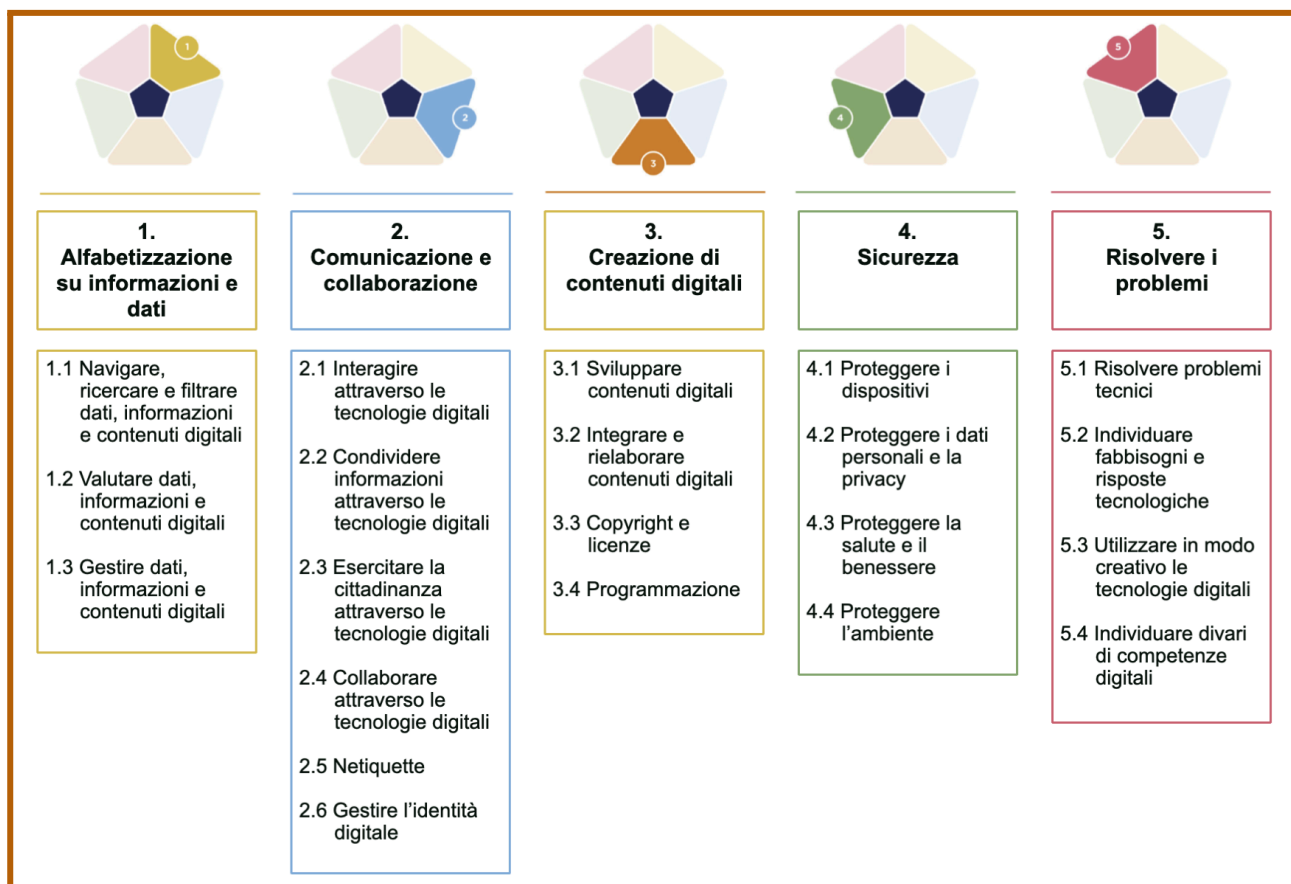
1

2

3

4

5

1.
Alfabetizzazione su informazioni e dati

1.1 Navigare, ricercare e filtrare dati, informazioni e contenuti digitali

1.2 Valutare dati, informazioni e contenuti digitali

1.3 Gestire dati, informazioni e contenuti digitali

2.
Comunicazione e collaborazione

2.1 Interagire attraverso le tecnologie digitali

2.2 Condividere informazioni attraverso le tecnologie digitali

2.3 Esercitare la cittadinanza attraverso le tecnologie digitali

2.4 Collaborare attraverso le tecnologie digitali

2.5 Netiquette

2.6 Gestire l'identità digitale

3.
Creazione di contenuti digitali

3.1 Sviluppare contenuti digitali

3.2 Integrare e rielaborare contenuti digitali

3.3 Copyright e licenze

3.4 Programmazione

4.
Sicurezza

4.1 Proteggere i dispositivi

4.2 Proteggere i dati personali e la privacy

4.3 Proteggere la salute e il benessere

4.4 Proteggere l'ambiente

5.
Risolvere i problemi

5.1 Risolvere problemi tecnici

5.2 Individuare fabbisogni e risposte tecnologiche

5.3 Utilizzare in modo creativo le tecnologie digitali

5.4 Individuare divari di competenze digitali